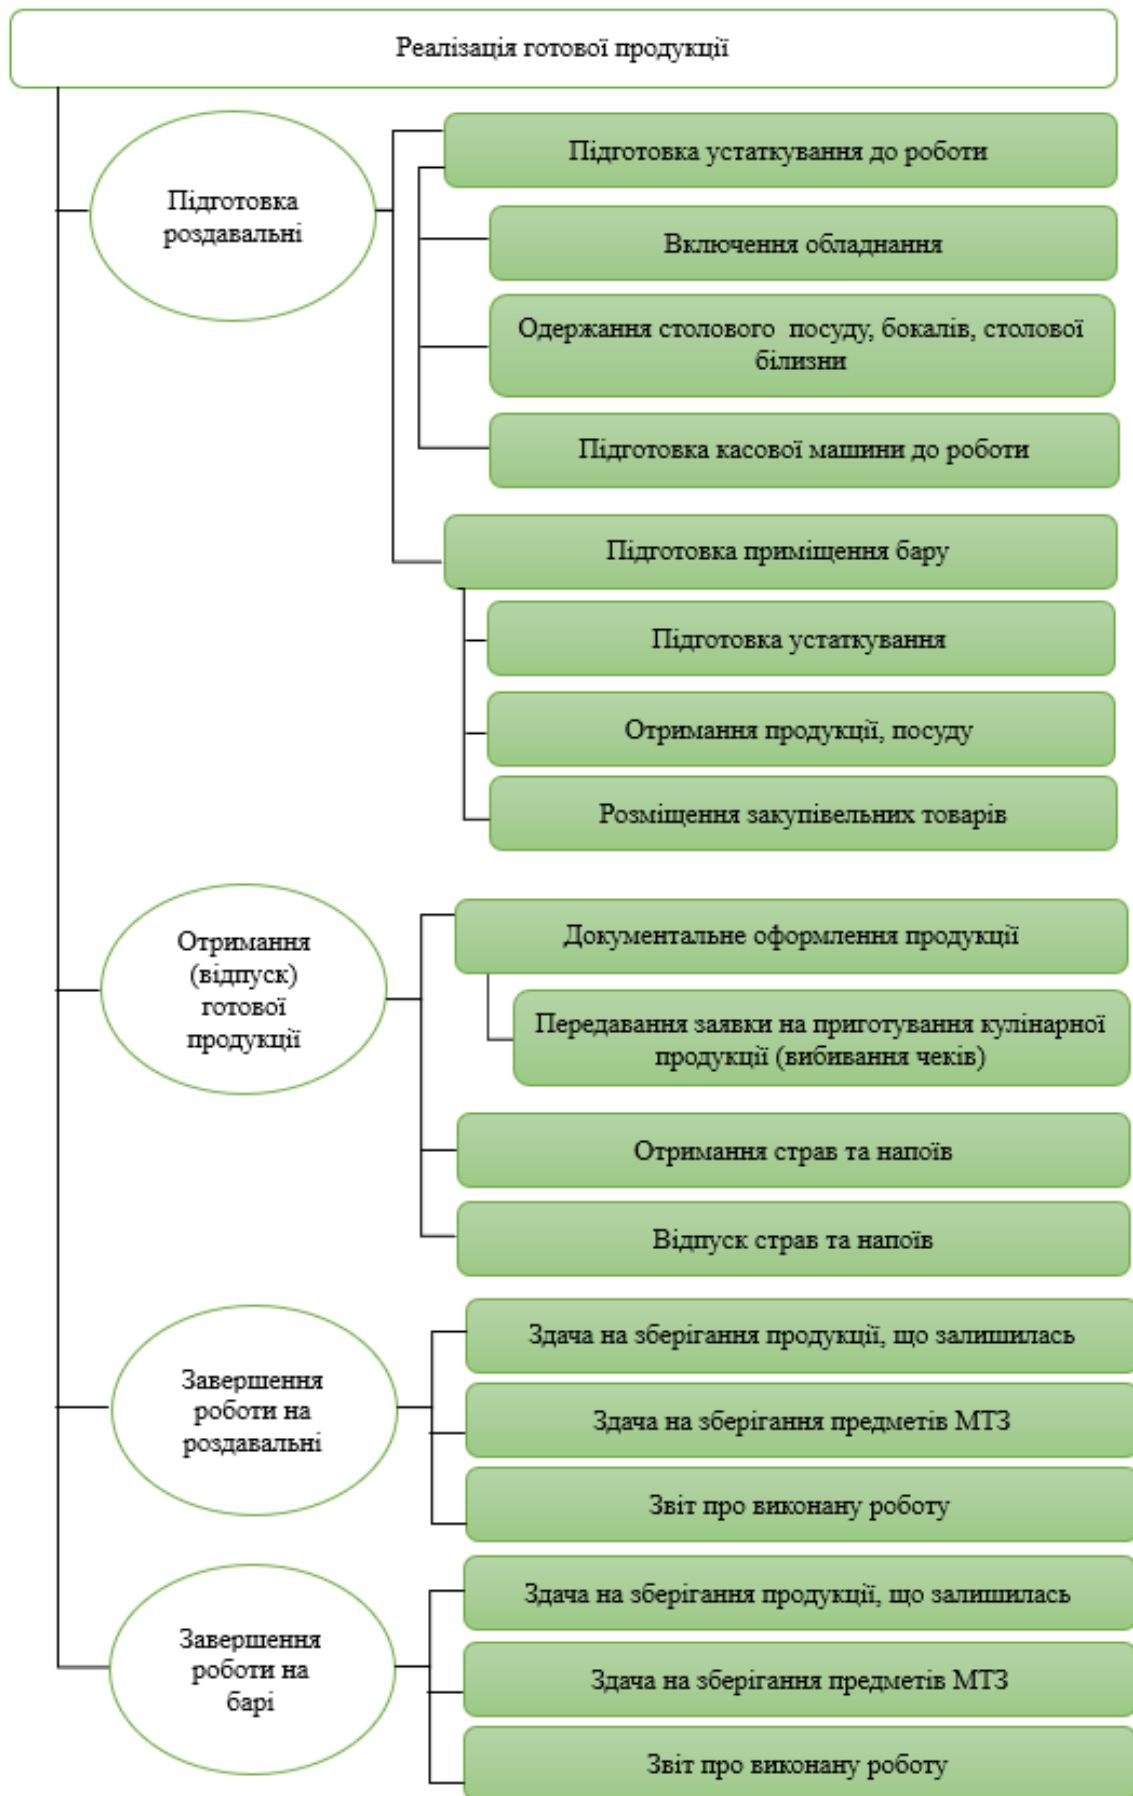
Реалізація готової продукції

Підготовка роздавальні

Підготовка устаткування до роботи

Включення обладнання

Одержання столового посуду, бокалів, столової білизни

Підготовка касової машини до роботи

Підготовка приміщення бару

Підготовка устаткування

Отримання продукції, посуду

Розміщення закупівельних товарів

Отримання (відпуск) готової продукції

Документальне оформлення продукції

Передавання заявки на приготування кулінарної продукції (вибивання чеків)

Отримання страв та напоїв

Відпуск страв та напоїв

Завершення роботи на роздавальні

Здача на зберігання продукції, що залишилась

Здача на зберігання предметів МТЗ

Звіт про виконану роботу

Завершення роботи на барі

Здача на зберігання продукції, що залишилась

Здача на зберігання предметів МТЗ

Звіт про виконану роботу